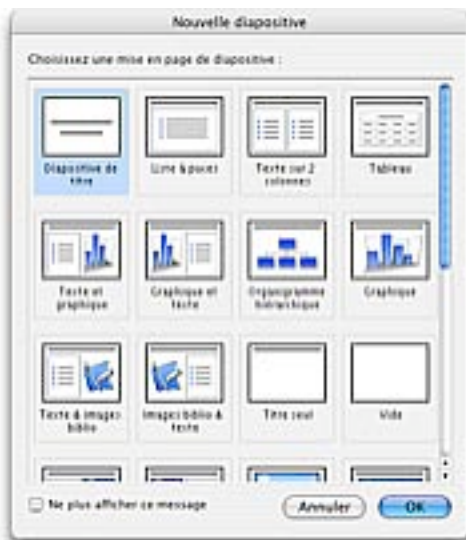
Nouvelle diapositive

Choisissez une mise en page de diapositive :

Diapositive de titre

Liste à puces

Texte sur 2 colonnes

Tableau

Texte et graphique

Graphique et texte

Organigramme hiérarchique

Graphique

Texte & images biblio

Images biblio & texte

Titre seul

Vide

Ne plus afficher ce message

Annuler

OK